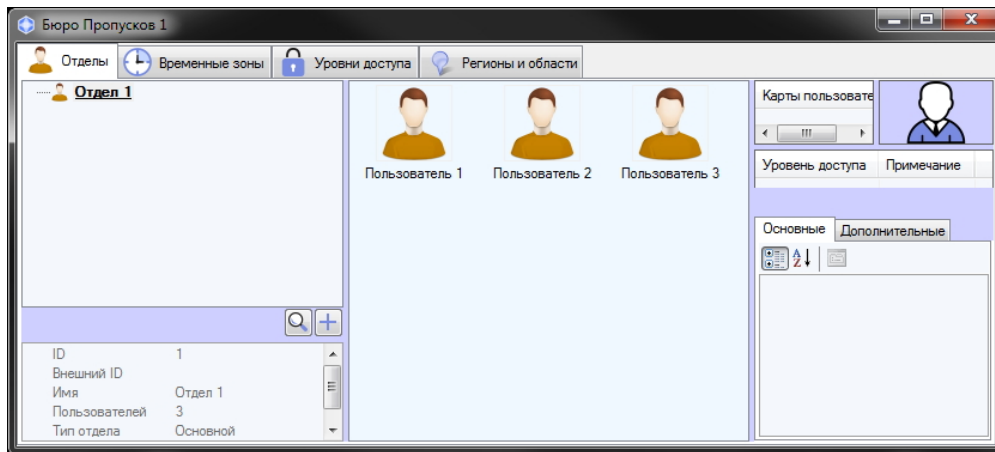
Бюро Пропусков 1

Отделы | Временные зоны | Уровни доступа | Регионы и области

Отдел 1

Пользователь 1 Пользователь 2 Пользователь 3

Карты пользовате

Уровень доступа | Примечание

Основные | Дополнительные

| ID | 1 |
|---|---|
| Внешний ID | |
| Имя | Отдел 1 |
| Пользователей | 3 |
| Тип отдела | Основной |